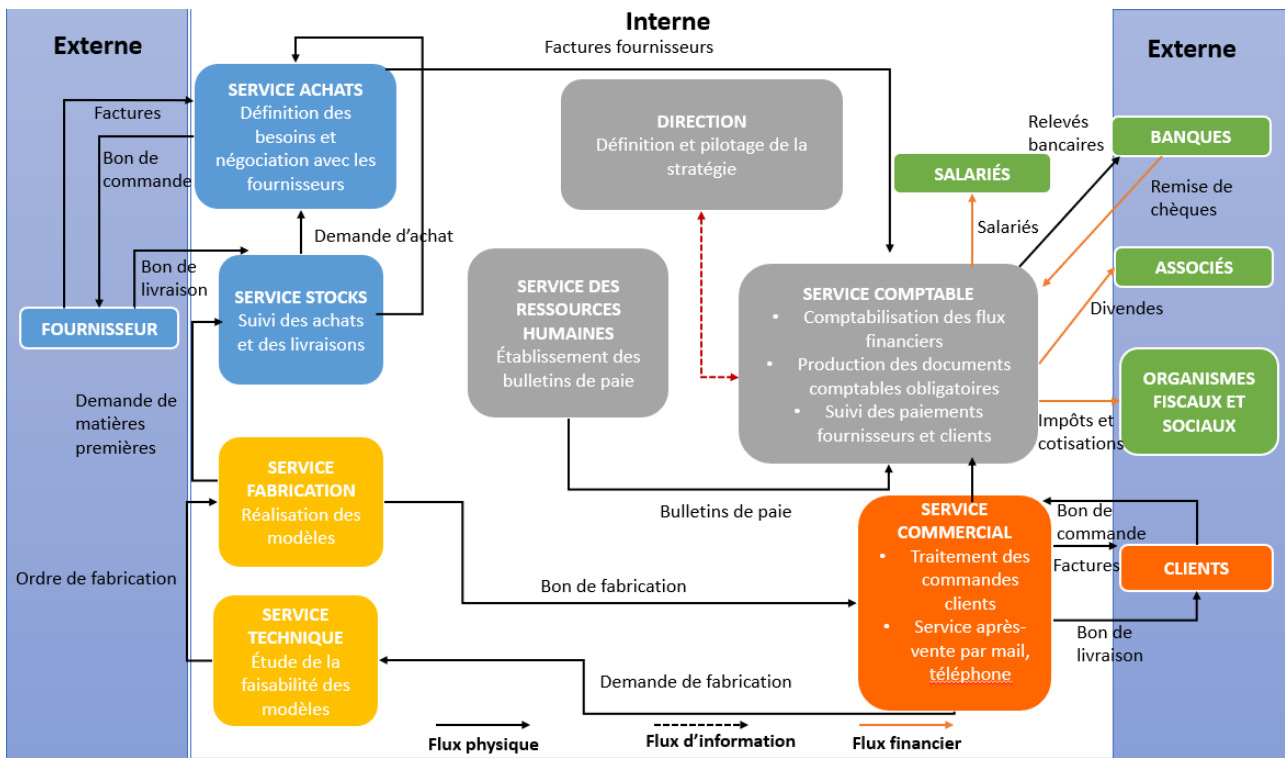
Externe

Interne

Externe

Factures fournisseurs

SERVICE ACHATS
Définition des besoins et négociation avec les fournisseurs

Factures

Bon de commande

Bon de livraison

Demande d'achat

SERVICE STOCKS
Suivi des achats et des livraisons

FOURNISSEUR

DIRECTION
Définition et pilotage de la stratégie

SERVICE DES RESSOURCES HUMAINES
Établissement des bulletins de paie

SALARIÉS

Salariés

Relevés bancaires

BANQUES

Remise de chèques

ASSOCIÉS

Divendes

SERVICE COMPTABLE
• Comptabilisation des flux financiers
• Production des documents comptables obligatoires
• Suivi des paiements fournisseurs et clients

ORGANISMES FISCAUX ET SOCIAUX

Impôts et cotisations

Demande de matières premières

SERVICE FABRICATION
Réalisation des modèles

Bulletins de paie

SERVICE COMMERCIAL
• Traitement des commandes clients
• Service après-vente par mail, téléphone

Bon de commande

Factures

CLIENTS

Bon de livraison

Ordre de fabrication

Bon de fabrication

SERVICE TECHNIQUE
Étude de la faisabilité des modèles

Demande de fabrication

Flux physique

Flux d'information

Flux financier